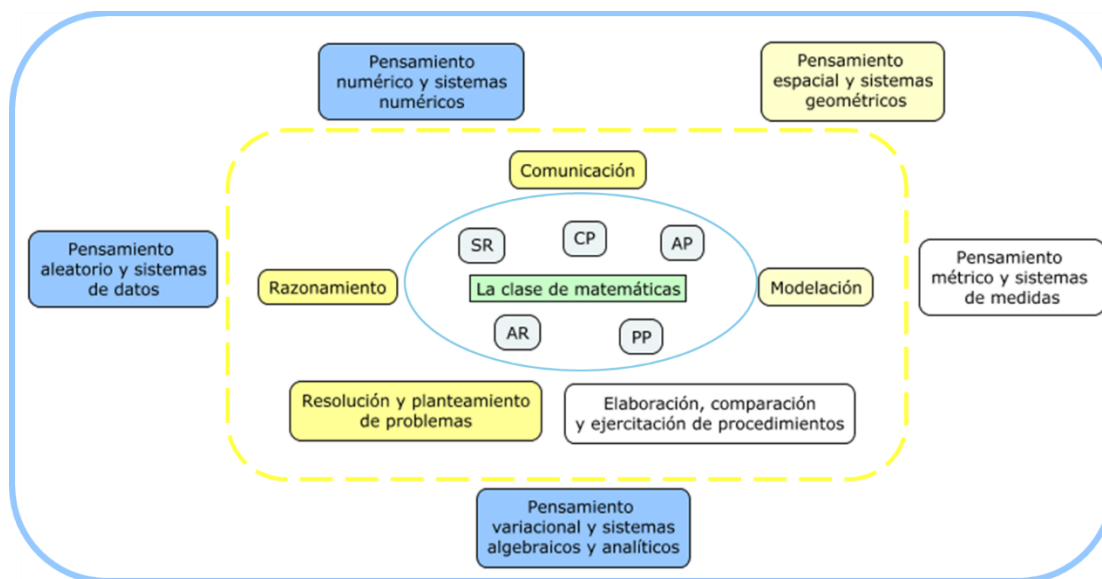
Pensamiento numérico y sistemas numéricos

Pensamiento espacial y sistemas geométricos

Comunicación

Pensamiento aleatorio y sistemas de datos

SR

CP

AP

Pensamiento métrico y sistemas de medidas

Razonamiento

La clase de matemáticas

Modelación

AR

PP

Resolución y planteamiento de problemas

Elaboración, comparación y ejercitación de procedimientos

Pensamiento variacional y sistemas algebraicos y analíticos